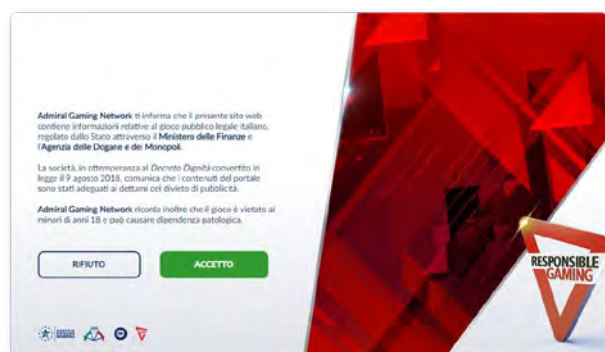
**Admiral Gaming Network** ti informa che il presente sito web contiene informazioni relative al gioco pubblico legale italiano, regolato dallo Stato attraverso il **Ministero delle Finanze** e l'**Agenzia delle Dogane e dei Monopoli**.

La società, in ottemperanza al *Decreto Dignità* convertito in legge il 9 agosto 2018, comunica che i contenuti del portale sono stati adeguati ai dettami del divieto di pubblicità.

**Admiral Gaming Network** ricorda inoltre che il gioco è vietato ai minori di anni 18 e può causare dipendenza patologica.

RIFIUTO

ACCETTO

RESPONSIBLE GAMING